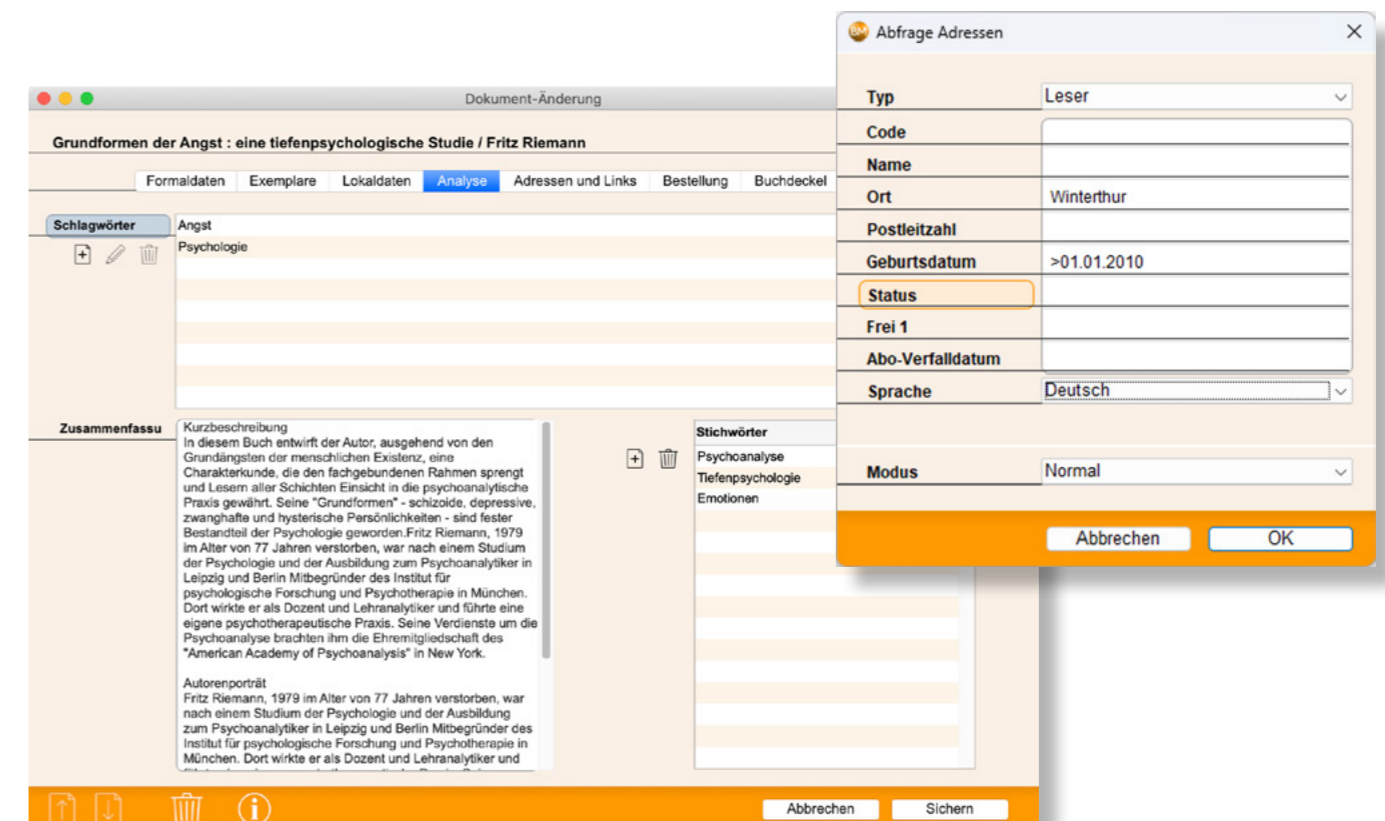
Dokument-Änderung

Grundformen der Angst : eine tiefenpsychologische Studie / Fritz Riemann

Formaldaten | Exemplare | Lokaldaten | Analyse | Adressen und Links | Bestellung | Buchdeckel

Schlagwörter
Angst
Psychologie

Zusammenfassu
Kurzbeschreibung
In diesem Buch entwirft der Autor, ausgehend von den Grundängsten der menschlichen Existenz, eine Charakterkunde, die den fachgebundenen Rahmen sprengt und Lesern aller Schichten Einsicht in die psychoanalytische Praxis gewährt. Seine "Grundformen" - schizoide, depressive, zwanghafte und hysterische Persönlichkeiten - sind fester Bestandteil der Psychologie geworden.Fritz Riemann, 1979 im Alter von 77 Jahren verstorben, war nach einem Studium der Psychologie und der Ausbildung zum Psychoanalytiker in Leipzig und Berlin Mitbegründer des Institut für psychologische Forschung und Psychotherapie in München. Dort wirkte er als Dozent und Lehranalytiker und führte eine eigene psychotherapeutische Praxis. Seine Verdienste um die Psychoanalyse brachten ihm die Ehremitgliedschaft des "American Academy of Psychoanalysis" in New York.

Autorenporträt
Fritz Riemann, 1979 im Alter von 77 Jahren verstorben, war nach einem Studium der Psychologie und der Ausbildung zum Psychoanalytiker in Leipzig und Berlin Mitbegründer des Institut für psychologische Forschung und Psychotherapie in München. Dort wirkte er als Dozent und Lehranalytiker und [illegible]

Stichwörter
Psychoanalyse
Tiefenpsychologie
Emotionen

Abbrechen
Sichern

Abfrage Adressen

| | |
|---|---|
| Typ | Leser |
| Code | |
| Name | |
| Ort | Winterthur |
| Postleitzahl | |
| Geburtsdatum | >01.01.2010 |
| Status | |
| Frei 1 | |
| Abo-Verfalldatum | |
| Sprache | Deutsch |
| Modus | Normal |

Abbrechen
OK